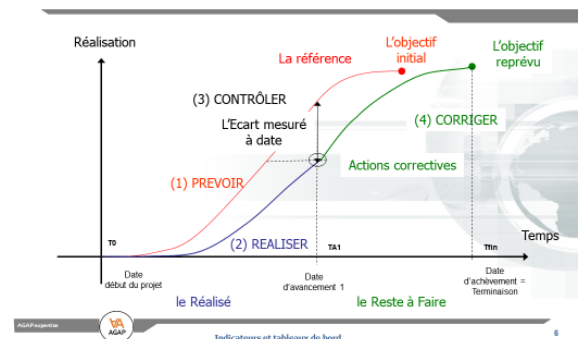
Réalisation

La référence

L'objectif initial

L'objectif reprévu

(3) CONTRÔLER

L'Ecart mesuré à date

(4) CORRIGER

Actions correctives

(1) PREVOIR

(2) REALISER

T0

TA1

Tfin

Temps

Date début du projet

Date d'avancement 1

Date d'achèvement = Terminaison

le Réalisé

le Reste à Faire

AGAPexpertise

AGAP

Indicateurs et tableaux de bord

6